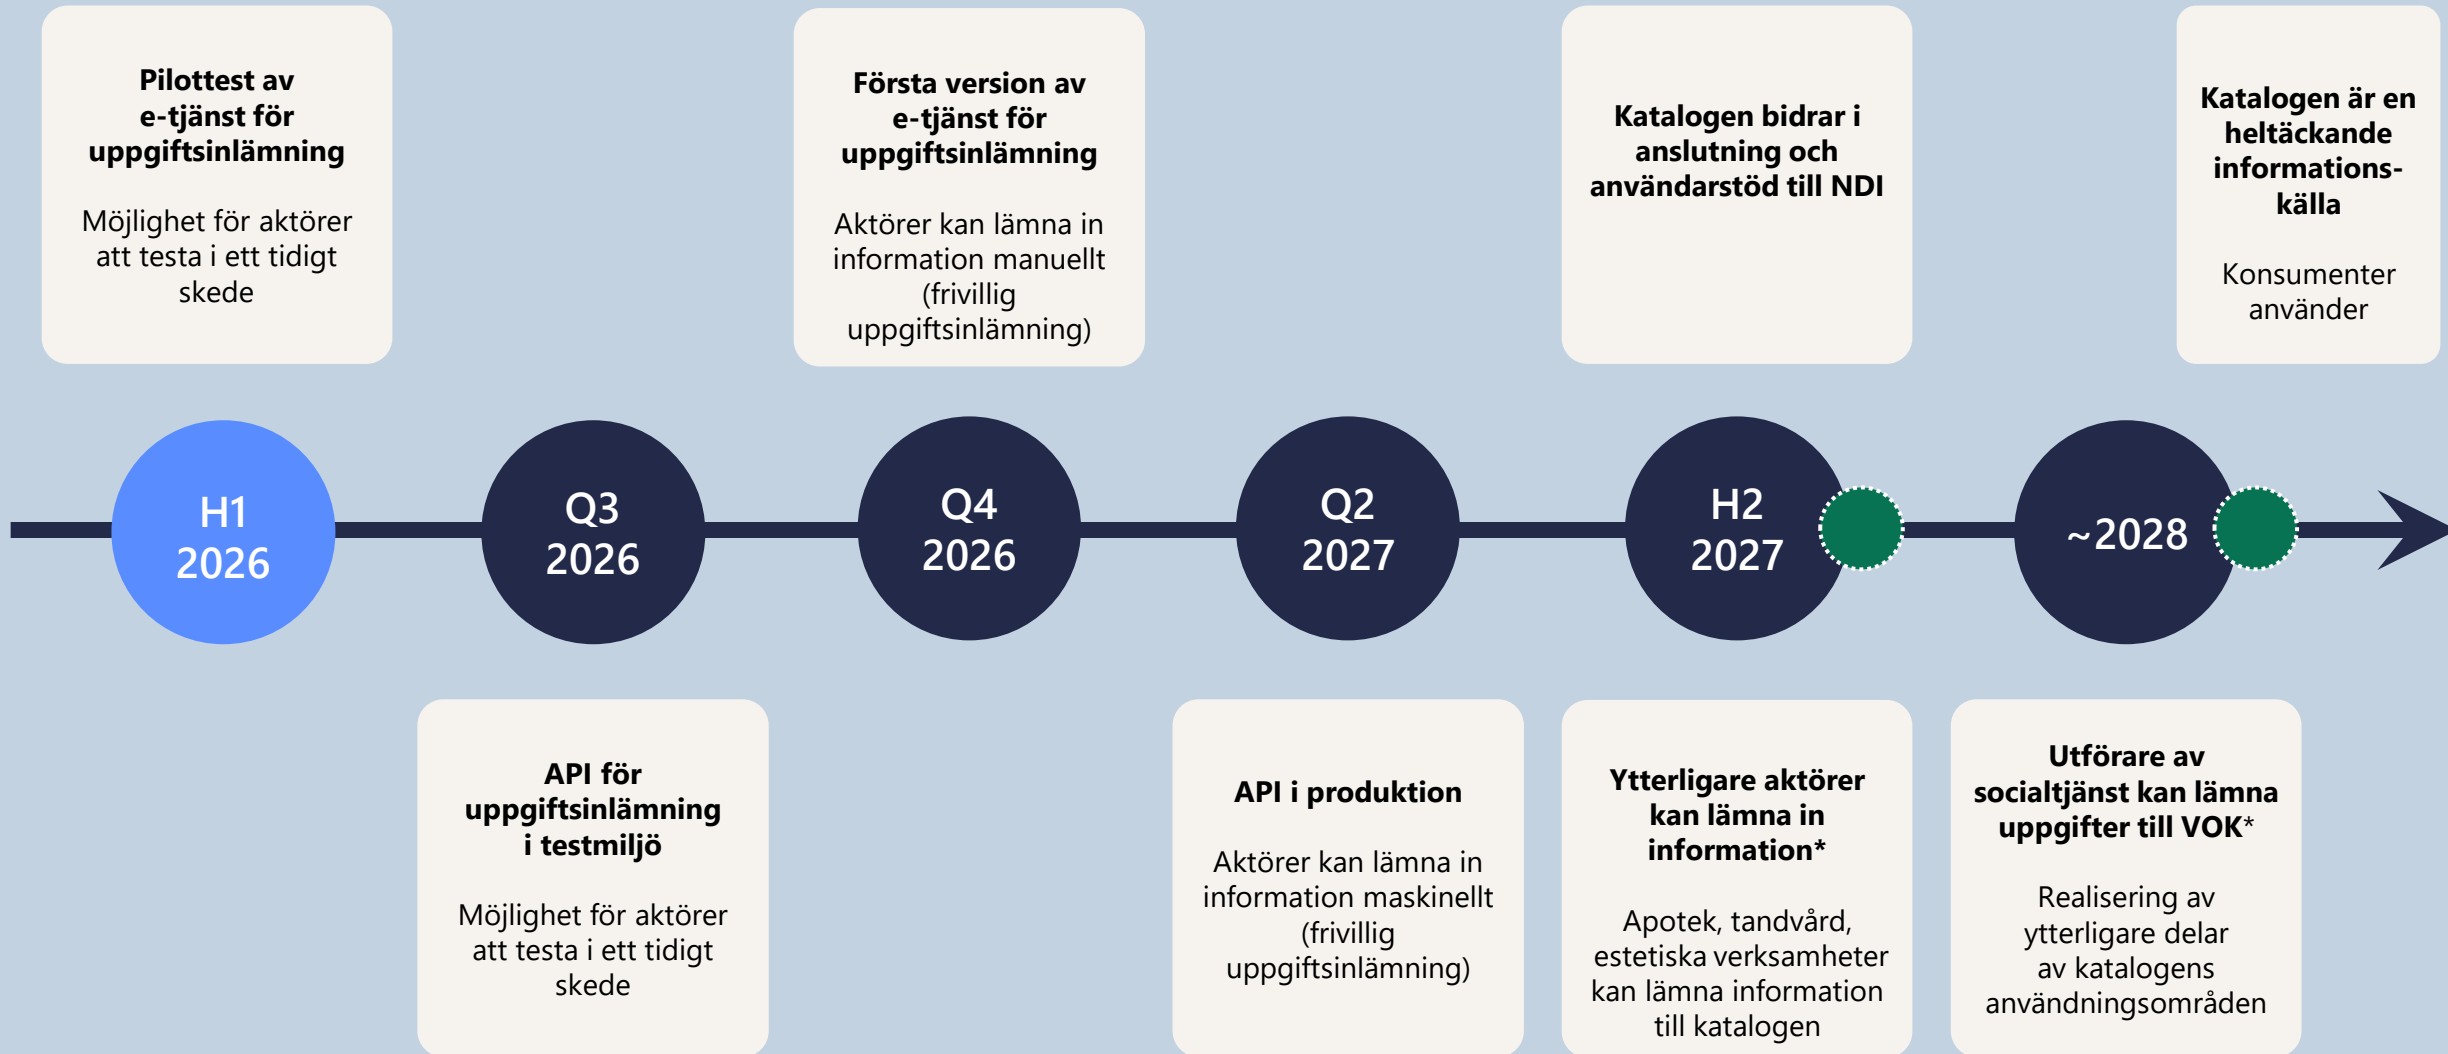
**Pilottest av e-tjänst för uppgiftsinlämning**

Möjlighet för aktörer att testa i ett tidigt skede

**Första version av e-tjänst för uppgiftsinlämning**

Aktörer kan lämna in information manuellt (frivillig uppgiftsinlämning)

**Katalogen bidrar i anslutning och användarstöd till NDI**

**Katalogen är en heltäckande informations-källa**

Konsumenter använder

H1 2026

Q3 2026

Q4 2026

Q2 2027

H2 2027

~2028

**API för uppgiftsinlämning i testmiljö**

Möjlighet för aktörer att testa i ett tidigt skede

**API i produktion**

Aktörer kan lämna in information maskinellt (frivillig uppgiftsinlämning)

**Ytterligare aktörer kan lämna in information\***

Apotek, tandvård, estetiska verksamheter kan lämna information till katalogen

**Utförare av socialtjänst kan lämna uppgifter till VOK\***

Realisering av ytterligare delar av katalogens användningsområden